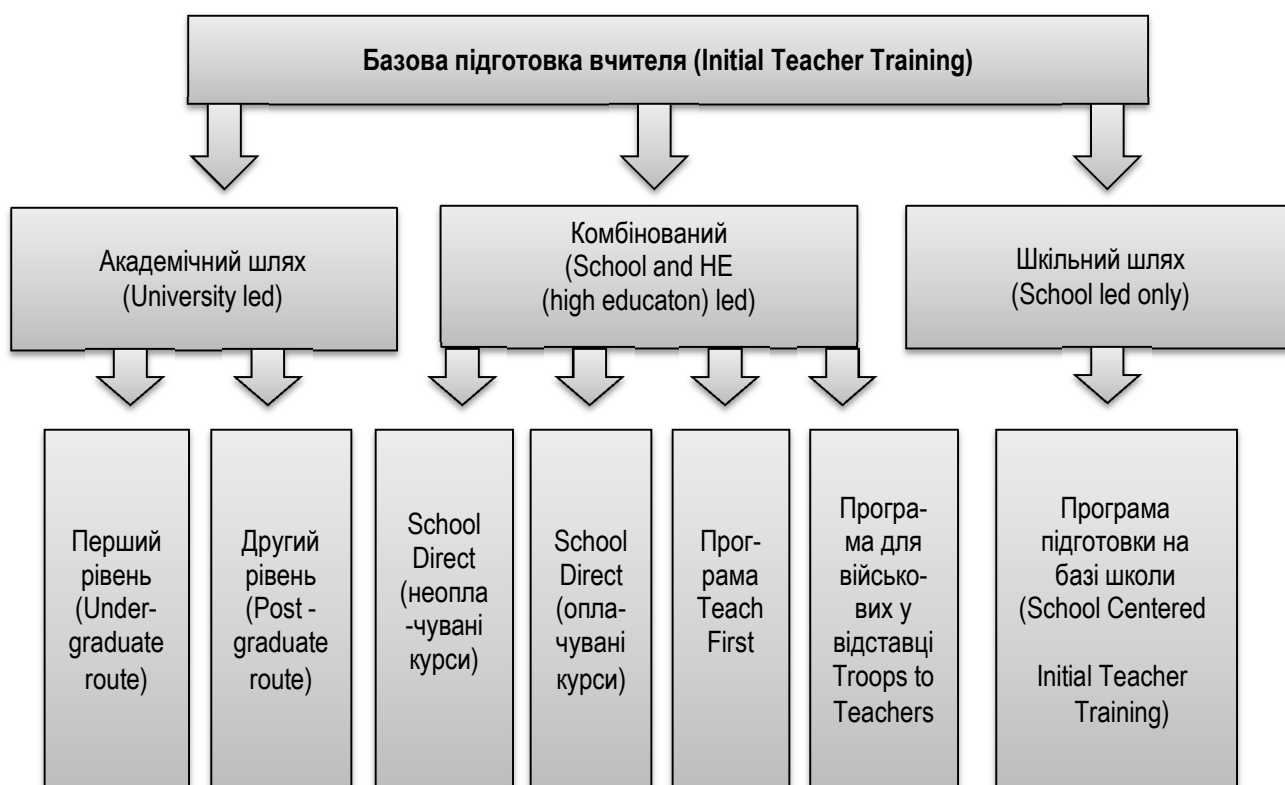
Базова підготовка вчителя (Initial Teacher Training)

Академічний шлях (University led)

Комбінований (School and HE (high educaton) led)

Шкільний шлях (School led only)

Перший рівень (Undergraduate route)

Другий рівень (Post - graduate route)

School Direct (неоплачувані курси)

School Direct (оплачувані курси)

Програма Teach First

Програма для військових у відставці Troops to Teachers

Програма підготовки на базі школи (School Centered Initial Teacher Training)